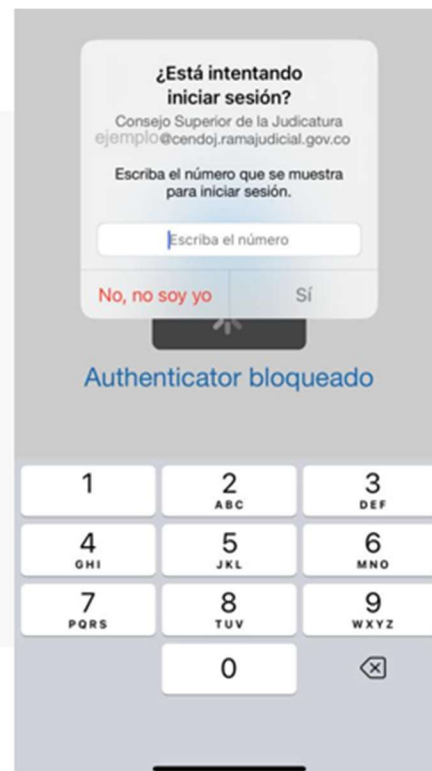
¿Está intentando iniciar sesión?

Consejo Superior de la Judicatura
ejemplo@cendoj.ramajudicial.gov.co

Escriba el número que se muestra para iniciar sesión.

Escriba el número

No, no soy yo
Sí

Authenticator bloqueado

1
2 ABC
3 DEF
4 GHI
5 JKL
6 MNO
7 PQRS
8 TUV
9 WXYZ
0